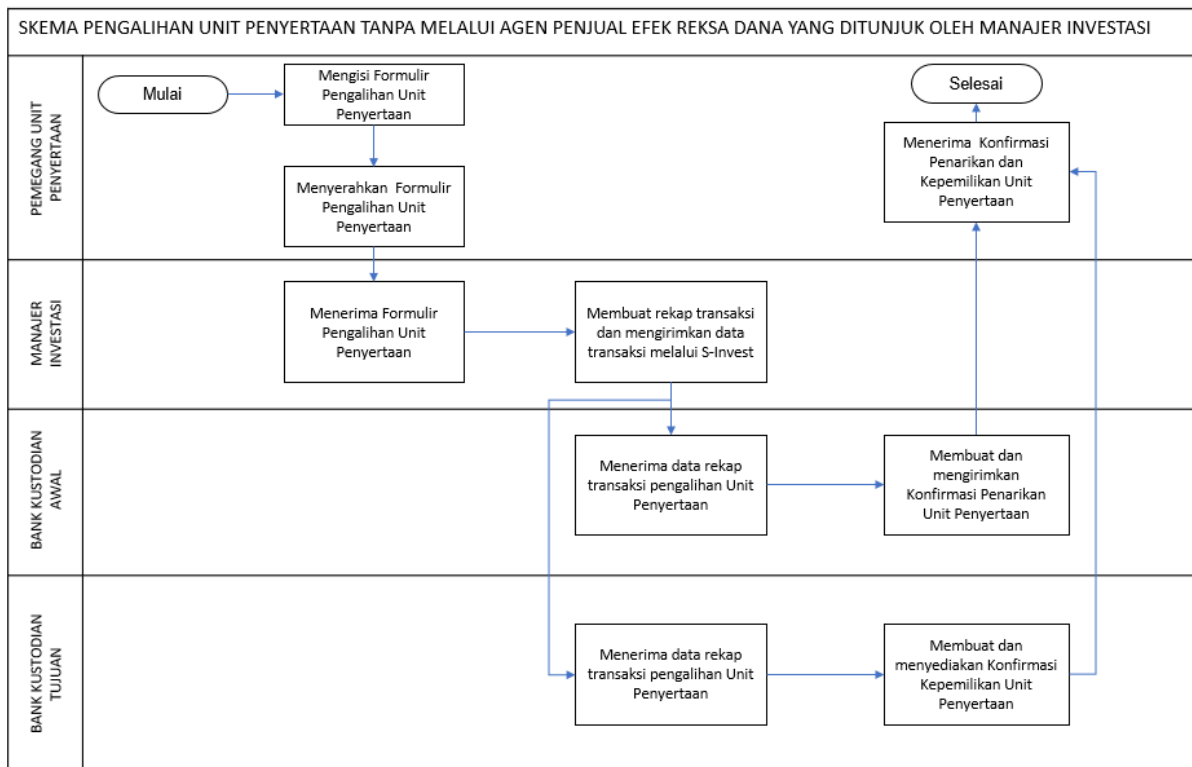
SKEMA PENGALIHAN UNIT PENYERTAAN TANPA MELALUI AGEN PENJUAL EFEK REKSA DANA YANG DITUNJUK OLEH MANAJER INVESTASI

PEMEGANG UNIT PENYERTAAN

Mulai

Mengisi Formulir Pengalihan Unit Penyertaan

Menyerahkan Formulir Pengalihan Unit Penyertaan

Selesai

Menerima Konfirmasi Penarikan dan Kepemilikan Unit Penyertaan

MANAJER INVESTASI

Menerima Formulir Pengalihan Unit Penyertaan

Membuat rekap transaksi dan mengirimkan data transaksi melalui S-Invest

BANK KUSTODIAN AWAL

Menerima data rekap transaksi pengalihan Unit Penyertaan

Membuat dan mengirimkan Konfirmasi Penarikan Unit Penyertaan

BANK KUSTODIAN TUJUAN

Menerima data rekap transaksi pengalihan Unit Penyertaan

Membuat dan menyediakan Konfirmasi Kepemilikan Unit Penyertaan